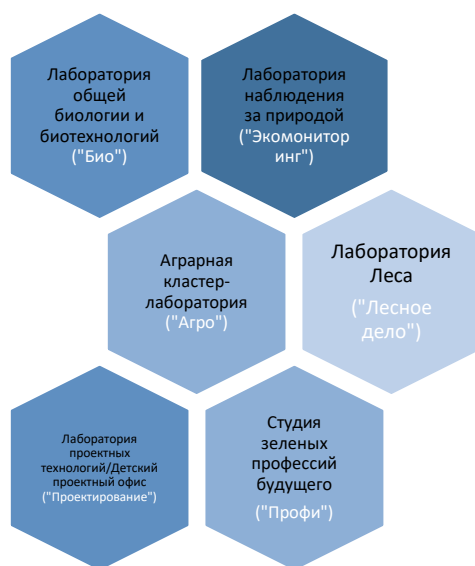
Лаборатория общей биологии и биотехнологий ("Био")

Лаборатория наблюдения за природой ("Экомонитор инг")

Аграрная кластер-лаборатория ("Агро")

Лаборатория Леса

("Лесное дело")

Лаборатория проектных технологий/Детский проектный офис ("Проектирование")

Студия зеленых профессий будущего

("Профи")